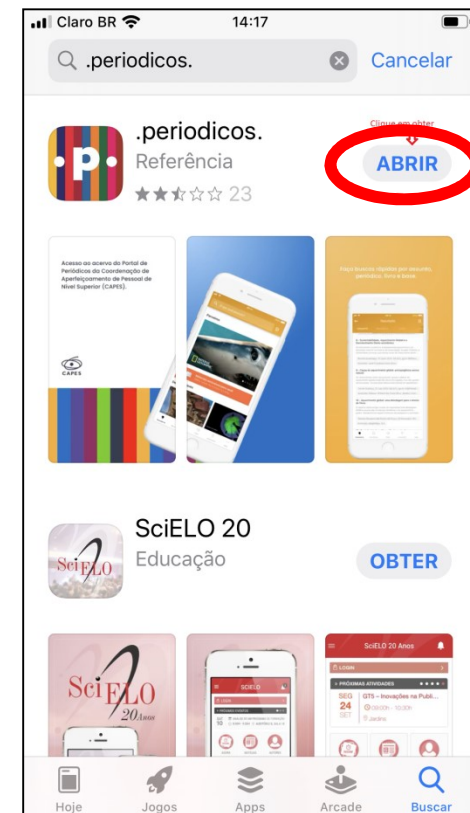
Claro BR 14:17

.periodicos. Cancelar

.periodicos.
Referência
23

Clique em obter

ABRIR

Acesso ao acervo do Portal de Periódicos da Coordenação de Aperfeiçoamento de Pessoal de Nível Superior (CAPES).

CAPES

Faça buscas rápidas por assunto, periódico, livro e base

SciELO 20
Educação

OBTER

SciELO 20 Anos

SciELO 20 Anos

SciELO

LOGIN

PRÓXIMAS ATIVIDADES

SEG 24 SET

GT5 – Inovações na Publi...

Jardins

Hoje Jogos Apps Arcade Buscar